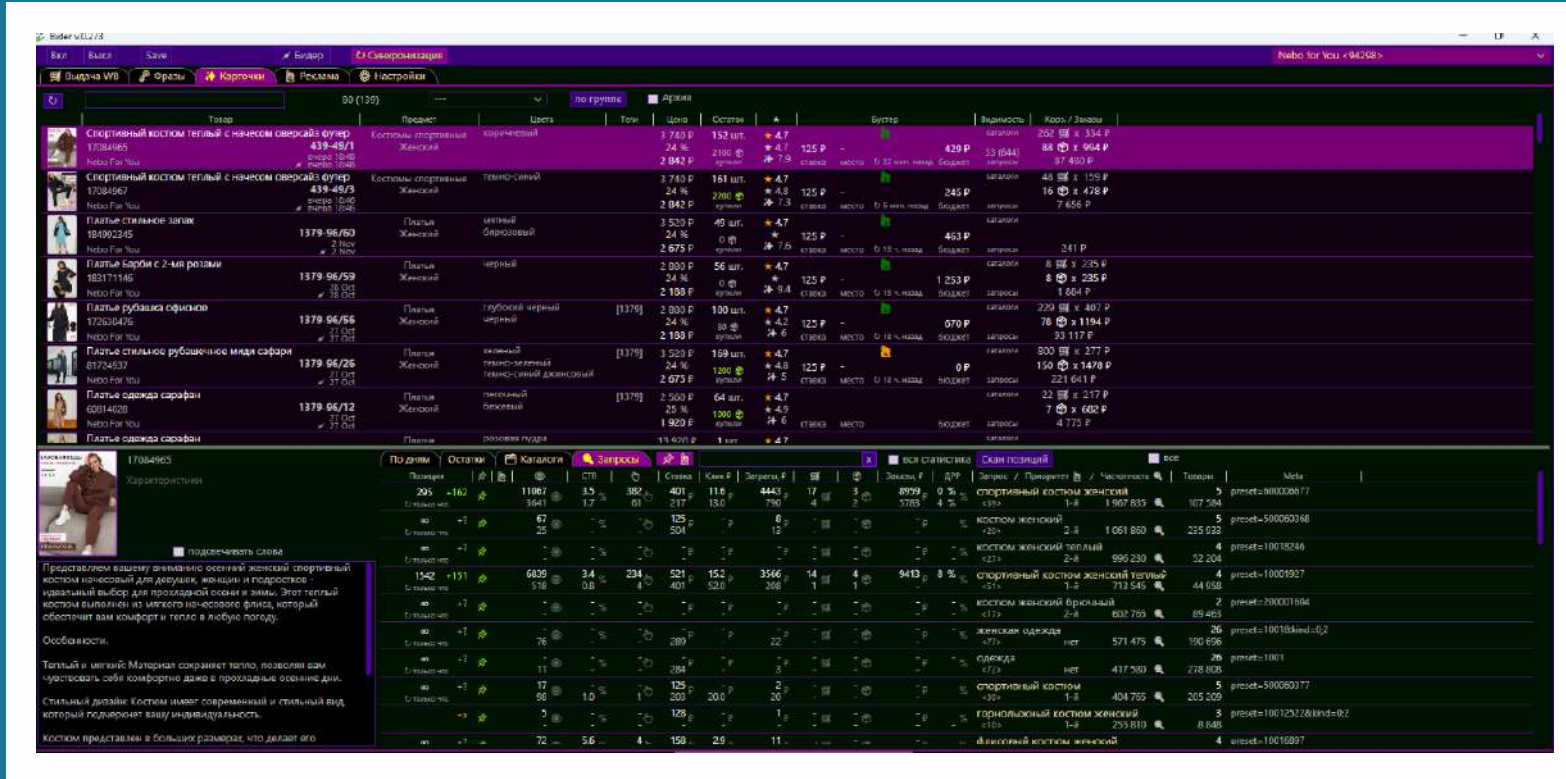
Bider v0.0.273

Вкл Выкл Save Бидер Синхронизация Nebo for You <94298>

Выдача WB Фразы Карточки Реклама Настройки

80 (136) по группе Архив

| Товар | Предмет | Цвета | Теги | Цена | Остаток | ★ | Бустер | Видимость | Корз / Заказы |
|---|---|---|---|---|---|---|---|---|---|
| Спортивный костюм теплый с начесом оверсайз футер 17084965 439-49/1 Nebo For You | Костюмы спортивные Женский | коричневый | | 3 740 ₽ 24 % 2 842 ₽ | 152 шт. 2100 | ★ 4.7 ★ 4.7 7.9 | 125 ₽ ставка место 429 ₽ бюджет | каталоги 53 (644) запросы | 262 x 334 ₽ 88 x 964 ₽ 87 480 ₽ |
| Спортивный костюм теплый с начесом оверсайз футер 17084967 439-49/3 Nebo For You | Костюмы спортивные Женский | темно-синий | | 3 740 ₽ 24 % 2 842 ₽ | 161 шт. 2700 | ★ 4.7 ★ 4.8 7.3 | 125 ₽ ставка место 245 ₽ бюджет | каталоги запросы | 48 x 159 ₽ 16 x 478 ₽ 7 656 ₽ |
| Платье стильное запах 184902345 1379-96/60 Nebo For You 2 Nov | Платья Женский | мятный бирюзовый | | 3 520 ₽ 24 % 2 675 ₽ | 49 шт. 0 | ★ 4.7 7.6 | 125 ₽ ставка место 463 ₽ бюджет | каталоги запросы | 241 ₽ |
| Платье Барби с 2-мя розами 183171146 1379-96/59 Nebo For You 28 Oct | Платья Женский | черный | | 2 880 ₽ 24 % 2 188 ₽ | 56 шт. 0 | ★ 4.7 9.4 | 125 ₽ ставка место 1 253 ₽ бюджет | каталоги запросы | 8 x 235 ₽ 8 x 235 ₽ 1 884 ₽ |
| Платье рубашка офисное 172630476 1379-96/56 Nebo For You 27 Oct | Платья Женский | глубокий черный черный | [1379] | 2 880 ₽ 24 % 2 188 ₽ | 100 шт. 80 | ★ 4.7 ★ 4.2 6 | 125 ₽ ставка место 670 ₽ бюджет | каталоги запросы | 229 x 407 ₽ 78 x 1194 ₽ 33 117 ₽ |
| Платье стильное рубашечное миди сафари 81724537 1379-96/26 Nebo For You 27 Oct | Платья Женский | зеленый темно-зеленый темно-синий джинсовый | [1379] | 3 520 ₽ 24 % 2 675 ₽ | 169 шт. 1200 | ★ 4.7 ★ 4.8 5 | 125 ₽ ставка место 0 ₽ бюджет | каталоги запросы | 800 x 277 ₽ 150 x 1478 ₽ 221 641 ₽ |
| Платье одежда сарафан 60814628 1379-96/12 Nebo For You 27 Oct | Платья Женский | песочный бежевый | [1379] | 2 560 ₽ 25 % 1 920 ₽ | 64 шт. 1000 | ★ 4.7 ★ 4.9 6 | ставка место бюджет | каталоги запросы | 22 x 217 ₽ 7 x 602 ₽ 4 775 ₽ |
| Платье одежда сарафан | Платья | розовая пудра | | 13 920 ₽ | 1 шт | ★ 4.7 | | каталоги | |

17084965
Характеристики
подсвечивать слова

Представляем вашему вниманию осенний женский спортивный костюм начесовый для девушек, женщин и подростков - идеальный выбор для прохладной осени и зимы. Этот теплый костюм выполнен из мягкого начесового флиса, который обеспечит вам комфорт и тепло в любую погоду.

Особенности.

Теплый и мягкий: Материал сохраняет тепло, позволяя вам чувствовать себя комфортно даже в прохладные осенние дни.

Стильный дизайн: Костюм имеет современный и стильный вид, который подчеркнет вашу индивидуальность.

Костюм представлен в больших размерах, что делает его

По дням Остатки Каталоги Запросы вся статистика Скан позиций все

| Позиция | CTR | Ставка | Клик ₽ | Затраты ₽ | Заказы ₽ | ДРР | Запрос / Приоритет / Частотность | Товаров | Meta |
|---|---|---|---|---|---|---|---|---|---|
| 295 +162 | 11067 3641 3.5 1.7 382 61 | 401 217 | 11.6 13.0 | 4443 790 | 8959 5783 | 0 % 4 % | спортивный костюм женский <35> 1-я 1 967 835 | 5 107 584 | preset=900008677 |
| ∞ +? | 67 25 | 125 504 | | 8 13 | | | костюм женский <20> 2-я 1 061 860 | 5 225 033 | preset=500060368 |
| ∞ +? | | | | | | | костюм женский теплый <21> 2-я 996 230 | 4 52 204 | preset=10018246 |
| 1542 +151 | 6839 518 3.4 0.8 234 4 | 521 401 | 15.2 52.0 | 3566 208 | 9413 | 8 % | спортивный костюм женский теплый <51> 1-я 713 545 | 4 44 058 | preset=10001927 |
| ∞ +? | | | | | | | костюм женский брюками <17> 2-я 602 765 | 2 89 463 | preset=200001604 |
| ∞ +? | 76 | 289 | | 22 | | | женская одежда <77> нет 571 475 | 26 190 696 | preset=10018&kind=0;2 |
| ∞ +? | 11 | 284 | | 3 | | | одежда <72> нет 417 580 | 26 278 808 | preset=1001 |
| ∞ +? | 17 98 1.0 | 125 203 | 20.0 | 2 20 | | | спортивный костюм <10> 1-я 404 765 | 5 205 209 | preset=500060377 |
| +? | 5 | 128 | | 1 | | | горнолыжный костюм женский <10> 1-я 255 810 | 3 8 848 | preset=10012522&kind=0;2 |
| ∞ +? | 72 5.6 4 | 158 | 2.9 | 11 | | | флисовый костюм женский | 4 | preset=10016897 |